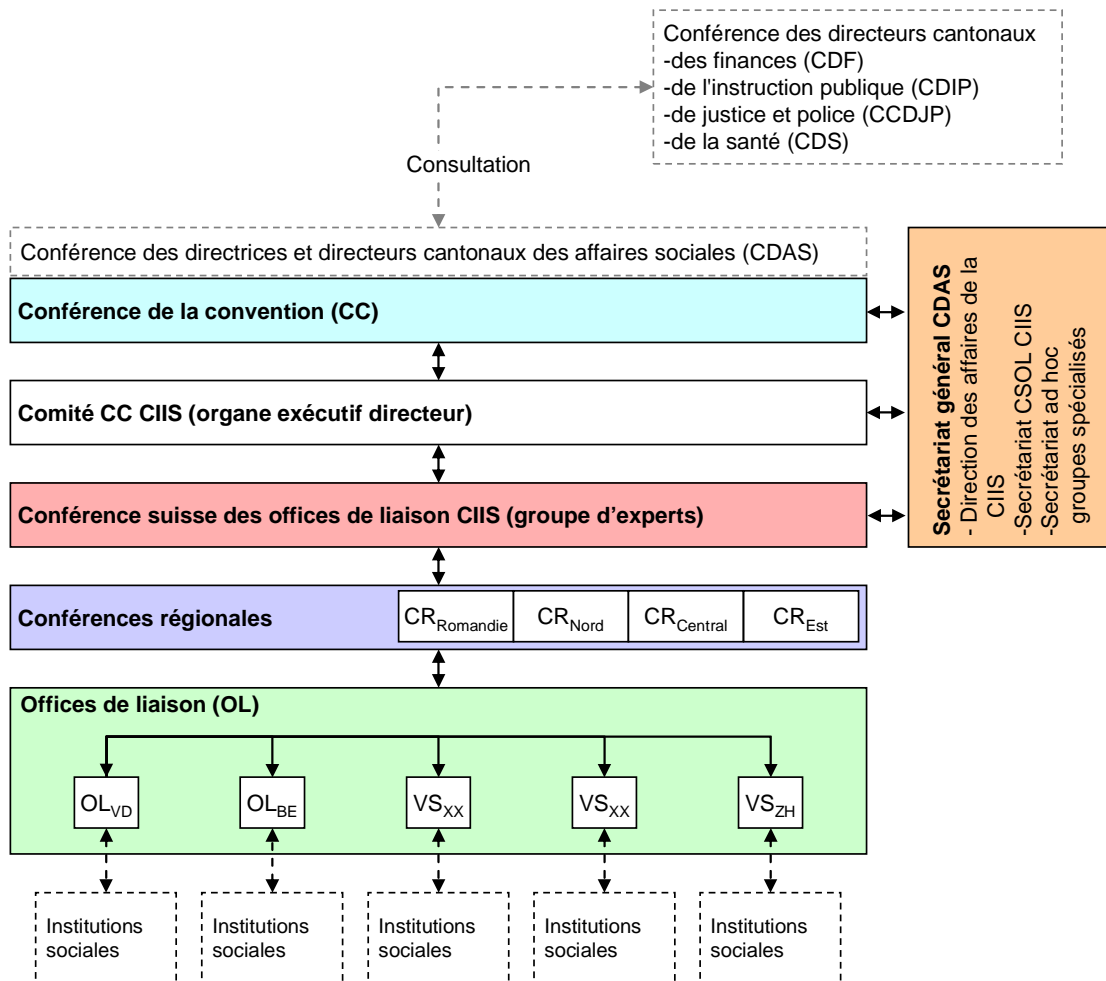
Conférence des directeurs cantonaux
-des finances (CDF)
-de l'instruction publique (CDIP)
-de justice et police (CCDJP)
-de la santé (CDS)

Consultation

Conférence des directrices et directeurs cantonaux des affaires sociales (CDAS)

Conférence de la convention (CC)

Comité CC CIIS (organe exécutif directeur)

Conférence suisse des offices de liaison CIIS (groupe d'experts)

Secrétariat général CDAS
- Direction des affaires de la CIIS
-Secrétariat CSOL CIIS
-Secrétariat ad hoc groupes spécialisés

Conférences régionales

$CR_{Romandie}$ $CR_{Nord}$ $CR_{Central}$ $CR_{Est}$

Offices de liaison (OL)

$OL_{VD}$ $OL_{BE}$ $VS_{XX}$ $VS_{XX}$ $VS_{ZH}$

Institutions sociales

Institutions sociales

Institutions sociales

Institutions sociales

Institutions sociales